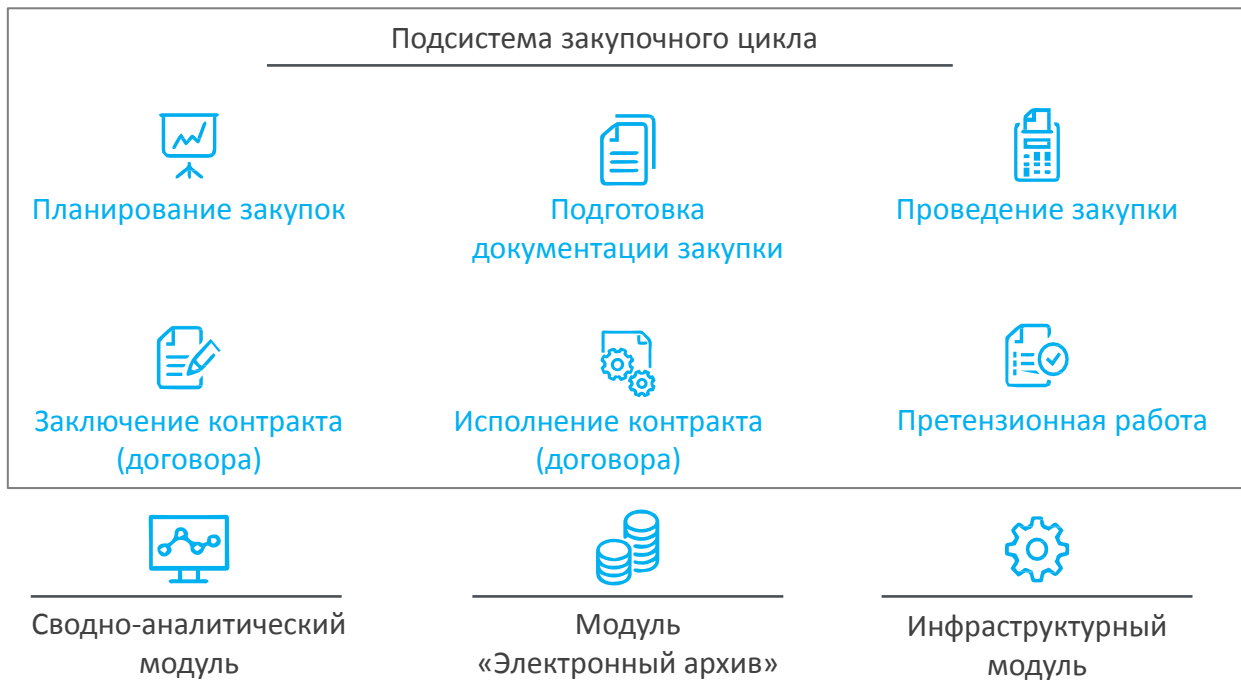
Подсистема закупочного цикла

Планирование закупок

Подготовка документации закупки

Проведение закупки

Заключение контракта (договора)

Исполнение контракта (договора)

Претензионная работа

Сводно-аналитический модуль

Модуль «Электронный архив»

Инфраструктурный модуль